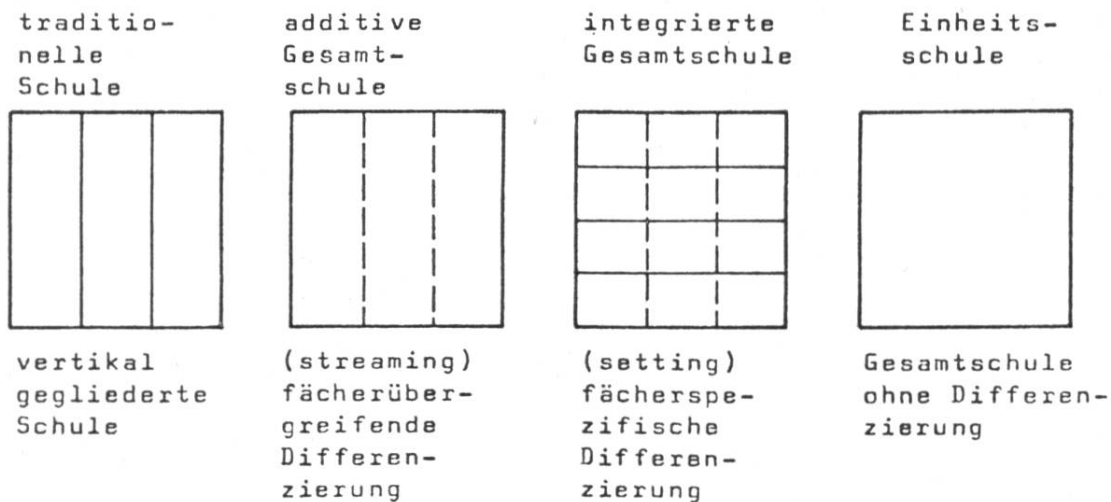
traditionelle Schule

additive Gesamtschule

integrierte Gesamtschule

Einheitsschule

vertikal gegliederte Schule

(streaming) fächerübergreifende Differenzierung

(setting) fächerspezifische Differenzierung

Gesamtschule ohne Differenzierung